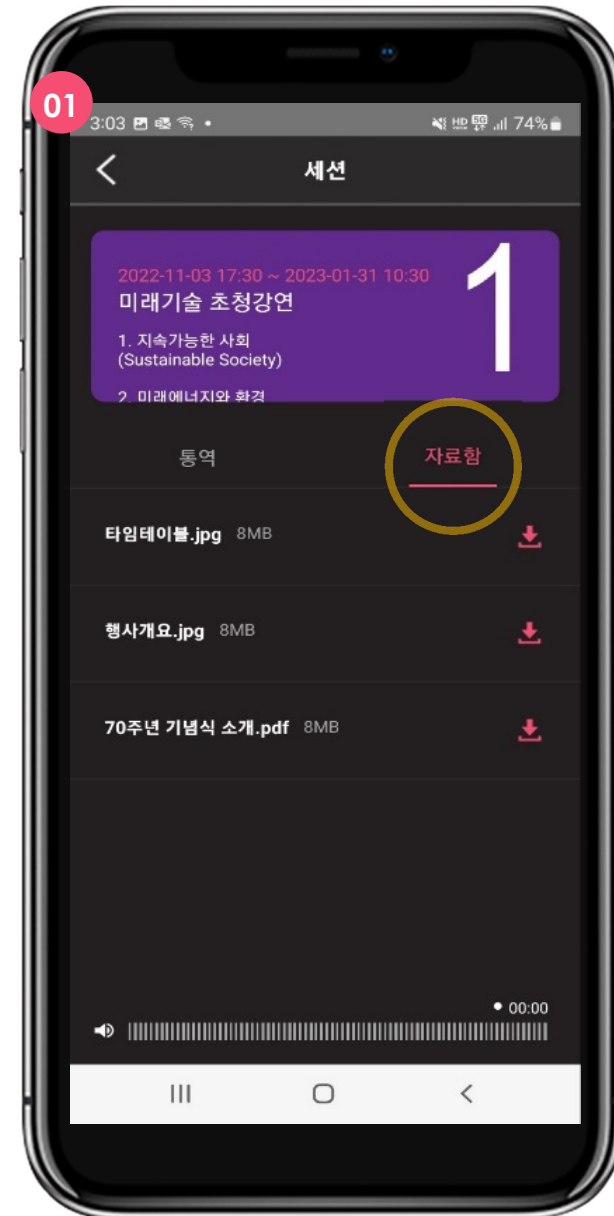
01

3:03 74%

세션

2022-11-03 17:30 ~ 2023-01-31 10:30
미래기술 초청강연

1. 지속가능한 사회
(Sustainable Society)

2. 미래에너지와 환경

1

통역

자료함

타임테이블.jpg 8MB

행사개요.jpg 8MB

70주년 기념식 소개.pdf 8MB

00:00